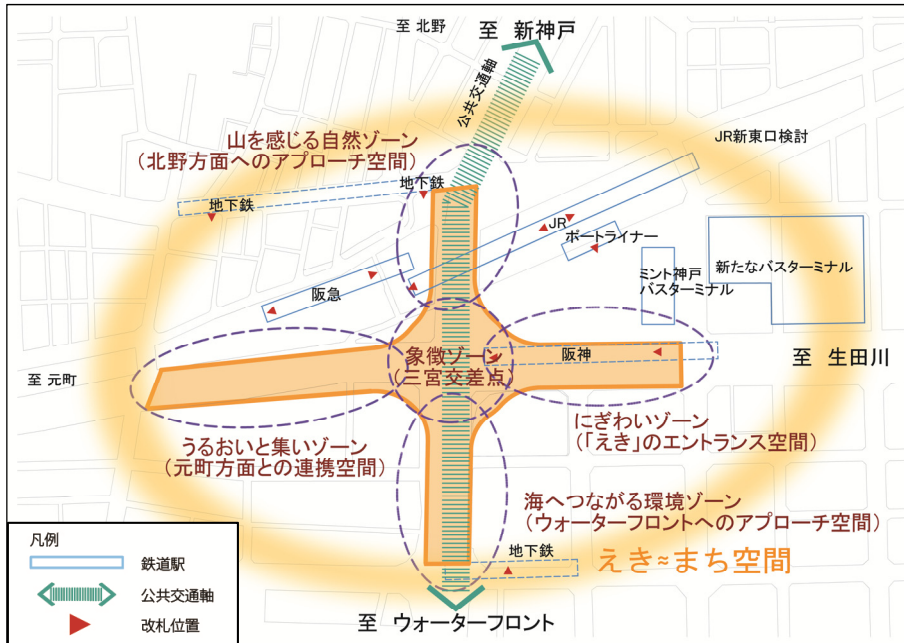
至 北野
至 新神戸
公共交通軸
山を感じる自然ゾーン
（北野方面へのアプローチ空間）
JR新東口検討
地下鉄
地下鉄
JR
ポートライナー
ミント神戸
バスターミナル
新たなバスターミナル
阪急
象徴ゾーン
（三宮交差点）
阪神
至 生田川
至 元町
うるおいと集いゾーン
（元町方面との連携空間）
にぎわいゾーン
（「えき」のエントランス空間）
海へつながる環境ゾーン
（ウォーターフロントへのアプローチ空間）
凡例
鉄道駅
公共交通軸
改札位置
地下鉄
えき≈まち空間
至 ウォーターフロント